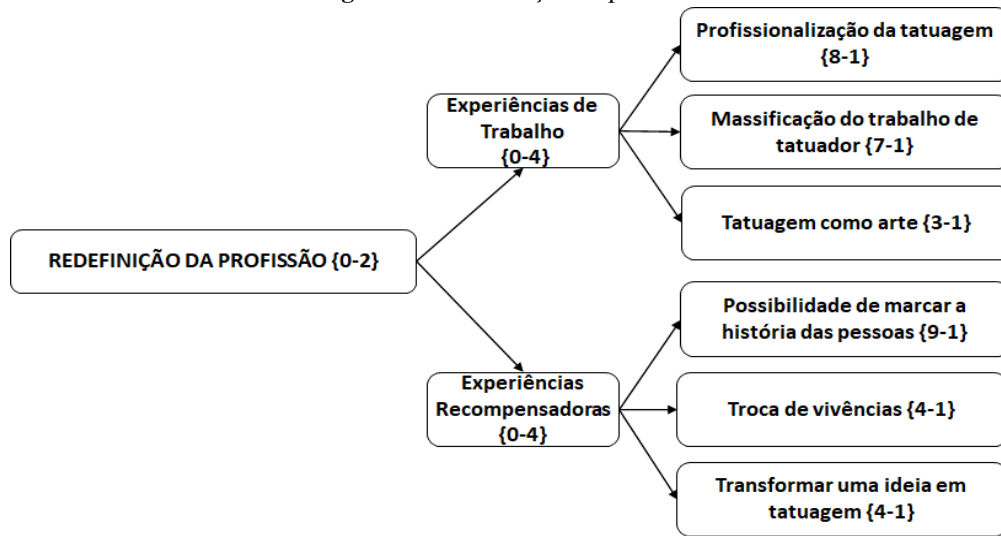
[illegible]

REDEFINIÇÃO DA PROFISSÃO {0-2}

Experiências de Trabalho {0-4}

Profissionalização da tatuagem {8-1}

Massificação do trabalho de tatuador {7-1}

Tatuagem como arte {3-1}

Experiências Recompensadoras {0-4}

Possibilidade de marcar a história das pessoas {9-1}

Troca de vivências {4-1}

Transformar uma ideia em tatuagem {4-1}